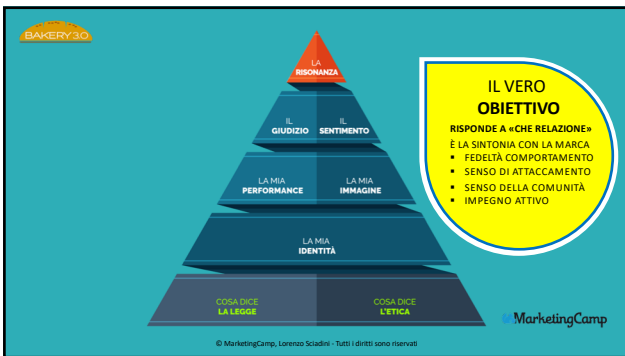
BAKERY 3.0

LA
RISONANZA

IL
GIUDIZIO

IL
SENTIMENTO

LA MIA
PERFORMANCE

LA MIA
IMMAGINE

LA MIA
IDENTITÀ

COSA DICE
LA LEGGE

COSA DICE
L'ETICA

IL VERO
OBIETTIVO

RISPONDE A «CHE RELAZIONE»
È LA SINTONIA CON LA MARCA
▪ FEDELTÀ COMPORTAMENTO
▪ SENSO DI ATTACCAMENTO
▪ SENSO DELLA COMUNITÀ
▪ IMPEGNO ATTIVO

MarketingCamp

© MarketingCamp, Lorenzo Sciadini - Tutti i diritti sono riservati